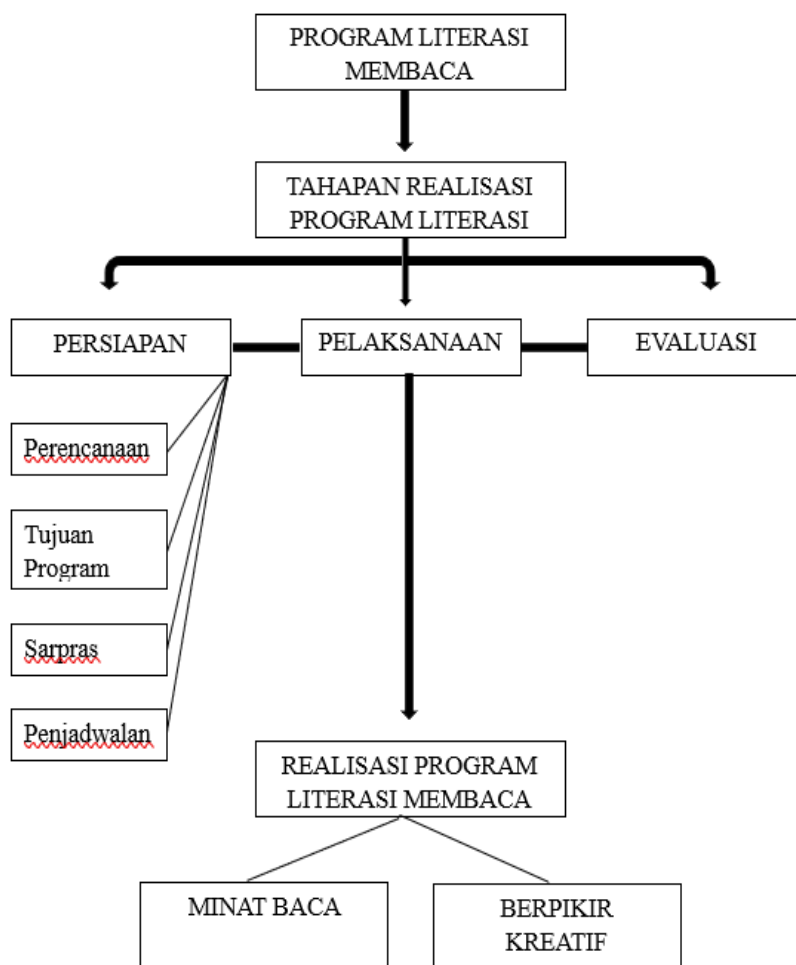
PROGRAM LITERASI MEMBACA

TAHAPAN REALISASI PROGRAM LITERASI

PERSIAPAN

PELAKSANAAN

EVALUASI

Perencanaan

Tujuan Program

Sarpras

Penjadwalan

REALISASI PROGRAM LITERASI MEMBACA

MINAT BACA

BERPIKIR KREATIF